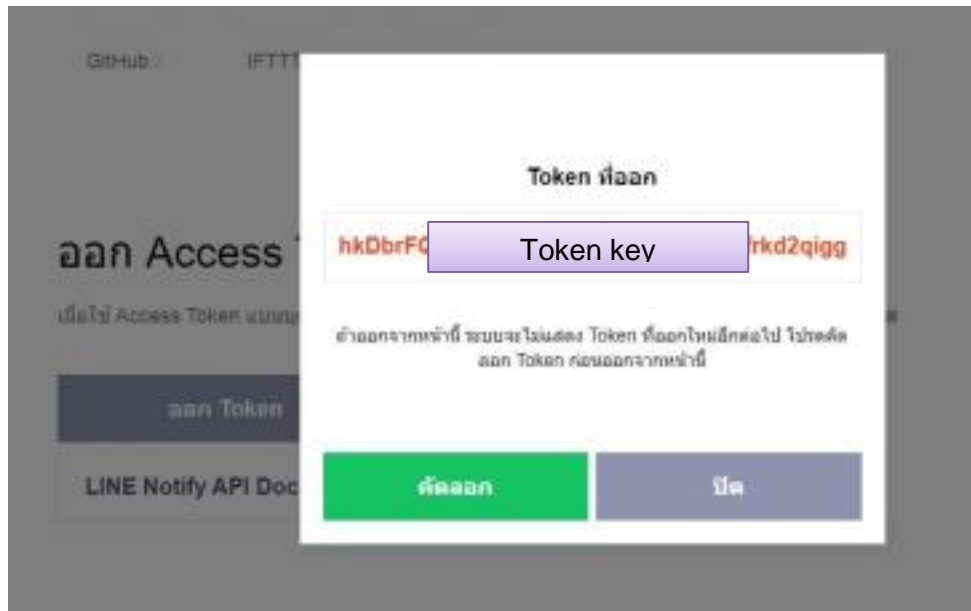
GitHub IFTTT

ออก Access T

เมื่อใช้ Access Token แบบบุ

ออก Token

LINE Notify API Doc

Token ที่ออก

hkDbrFC Token key rkd2qigg

ถ้าออกจากหน้านี้ ระบบจะไม่แสดง Token ที่ออกใหม่อีกต่อไป โปรดคัดลอก Token ก่อนออกจากหน้านี้

คัดลอก

ปิด